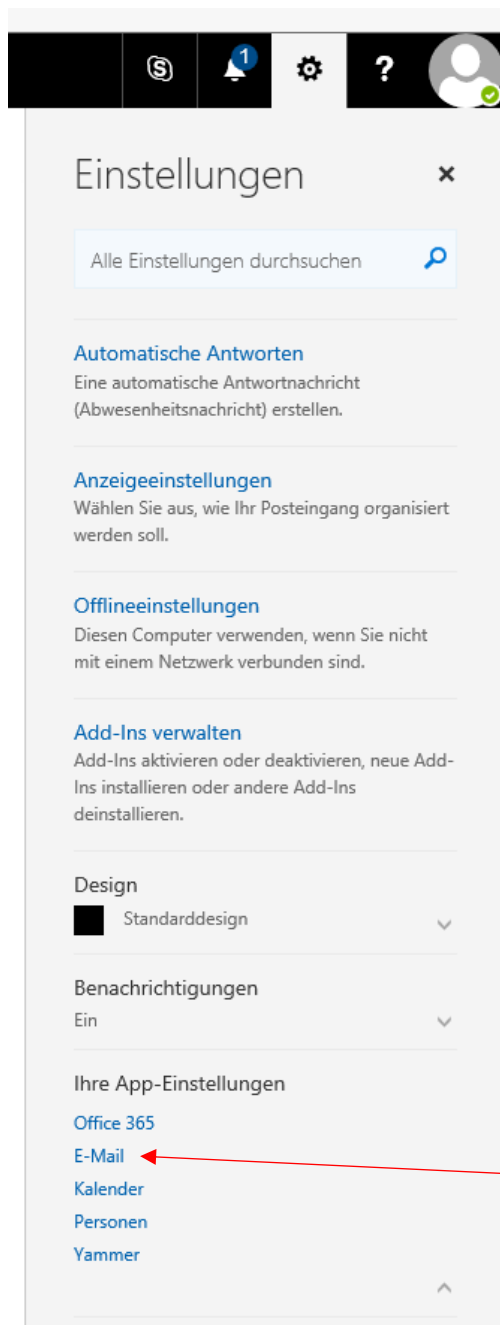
1

Einstellungen

×

Alle Einstellungen durchsuchen

Automatische Antworten
Eine automatische Antwortnachricht (Abwesenheitsnachricht) erstellen.

Anzeigeeinstellungen
Wählen Sie aus, wie Ihr Posteingang organisiert werden soll.

Offlineeinstellungen
Diesen Computer verwenden, wenn Sie nicht mit einem Netzwerk verbunden sind.

Add-Ins verwalten
Add-Ins aktivieren oder deaktivieren, neue Add-Ins installieren oder andere Add-Ins deinstallieren.

Design
Standarddesign

Benachrichtigungen
Ein

Ihre App-Einstellungen
Office 365
E-Mail
Kalender
Personen
Yammer